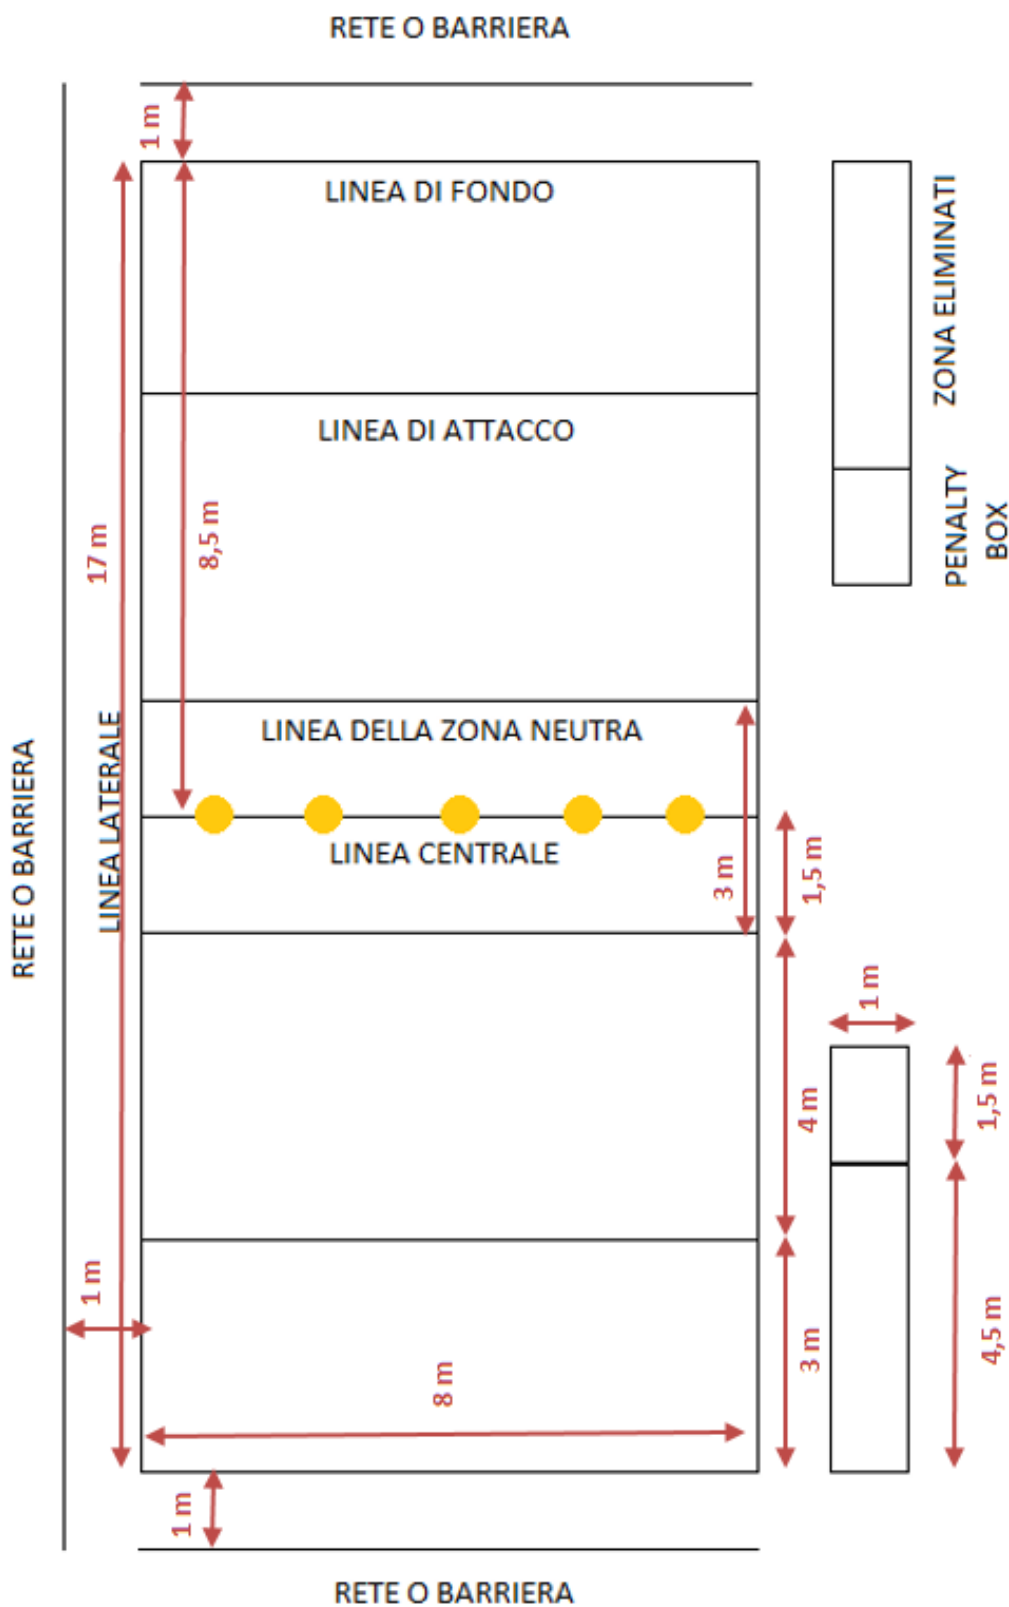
RETE O BARRIERA

1 m

LINEA DI FONDO

ZONA ELIMINATI

LINEA DI ATTACCO

17 m

8,5 m

PENALTY BOX

RETE O BARRIERA

LINEA LATERALE

LINEA DELLA ZONA NEUTRA

LINEA CENTRALE

3 m

1,5 m

1 m

4 m

1,5 m

1 m

3 m

4,5 m

8 m

1 m

RETE O BARRIERA